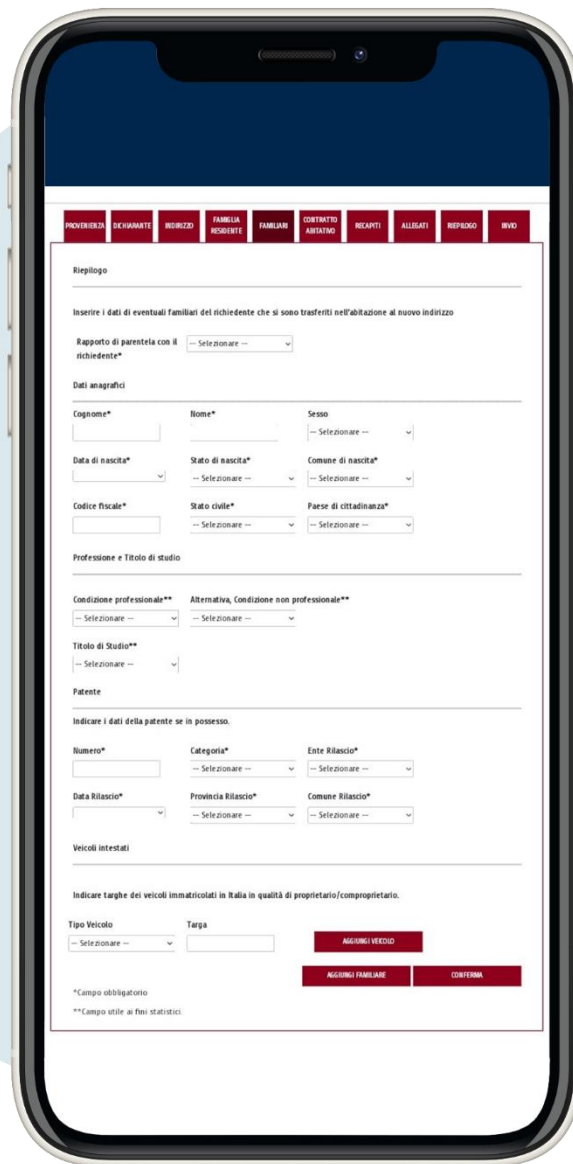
PROVENIENZA DICHIARANTE INDIRIZZO FAMIGLIA RESIDENTE FAMILIARI CONTRATTO ABITATIVO RECAPITI ALLEGATI RIEPILOGO INVIO

Riepilogo

Inserire i dati di eventuali familiari del richiedente che si sono trasferiti nell'abitazione al nuovo indirizzo

Rapporto di parentela con il richiedente* -- Selezionare --

Dati anagrafici

Cognome* Nome* Sesso -- Selezionare --

Data di nascita* Stato di nascita* -- Selezionare -- Comune di nascita* -- Selezionare --

Codice fiscale* Stato civile* -- Selezionare -- Paese di cittadinanza* -- Selezionare --

Professione e Titolo di studio

Condizione professionale** -- Selezionare -- Alternativa, Condizione non professionale** -- Selezionare --

Titolo di Studio** -- Selezionare --

Patente

Indicare i dati della patente se in possesso.

Numero* Categoria* -- Selezionare -- Ente Rilascio* -- Selezionare --

Data Rilascio* Provincia Rilascio* -- Selezionare -- Comune Rilascio* -- Selezionare --

Veicoli intestati

Indicare targhe dei veicoli immatricolati in Italia in qualità di proprietario/comproprietario.

Tipo Veicolo -- Selezionare -- Targa AGGIUNGI VEICOLO

AGGIUNGI FAMILIARE CONFERMA

*Campo obbligatorio

**Campo utile ai fini statistici.